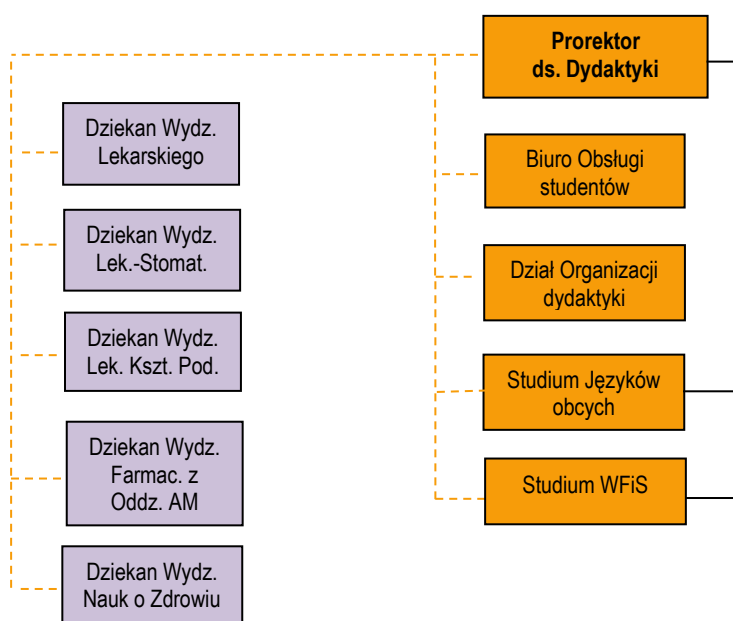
Prorektor ds. Dydaktyki

Dziekan Wydz. Lekarskiego

Dziekan Wydz. Lek.-Stomat.

Dziekan Wydz. Lek. Kszt. Pod.

Dziekan Wydz. Farmac. z Oddz. AM

Dziekan Wydz. Nauk o Zdrowiu

Biuro Obsługi studentów

Dział Organizacji dydaktyki

Studium Języków obcych

Studium WFiS